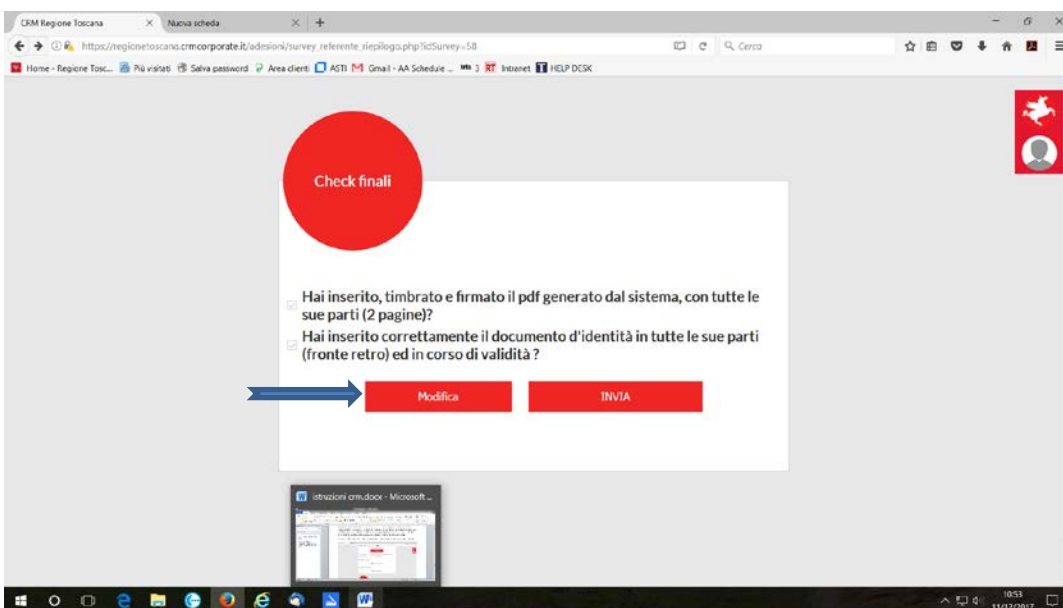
CRM Regione Toscana
Nuova scheda
https://regionetoscana.crmcorporate.it/adesioni/survey_referente_riepilogo.php?idSurvey=58
Cerca
Home - Regione Tosc... Più visitati Salva password Area clienti ASTI Gmail - AA Schedule ... 3 RT Intranet HELP DESK

Check finali

Hai inserito, timbrato e firmato il pdf generato dal sistema, con tutte le sue parti (2 pagine)?

Hai inserito correttamente il documento d'identità in tutte le sue parti (fronte retro) ed in corso di validità ?

Modifica
INVIA

istruzioni crm.docx - Microsoft ...

10:53
11/12/2017